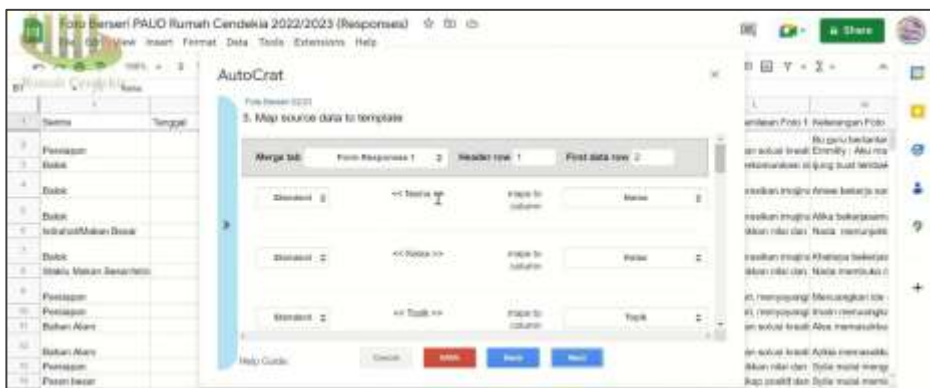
Foto Berseri PAUD Rumah Cendekia 2022/2023 (Responses)
File Edit View Insert Format Data Tools Extensions Help
Share
Rumah Cendekia
AutoCrat
Foto berseri 02/21
5. Map source data to template
Merge tab Form Responses 1 Header row 1 First data row 2
Standard << Nama >> maps to column Nama
Standard << Kelas >> maps to column Kelas
Standard << Topik >> maps to column Topik
Help Guide
Cancel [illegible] Back Next
Nama
Tanggal
Persiapan
Bebek
Bebek
Bebek
Istirahat/Makan Besar
Bebek
Waktu Makan Bersama
Persiapan
Persiapan
Bahan Alam
Bahan Alam
Persiapan
Pasar besar
Keterangan Foto
Bu guru berbantar
Emmily ; Aku ma
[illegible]
Anwa bekerja sa
Alika bekerjasam
Nada menunjuk
Khalisya bekerjas
Nada membuka
Mencampur
Insan menuangk
Alea memasukka
Azka memasukk
Sylla mulai mengi
Sylla mulai memi